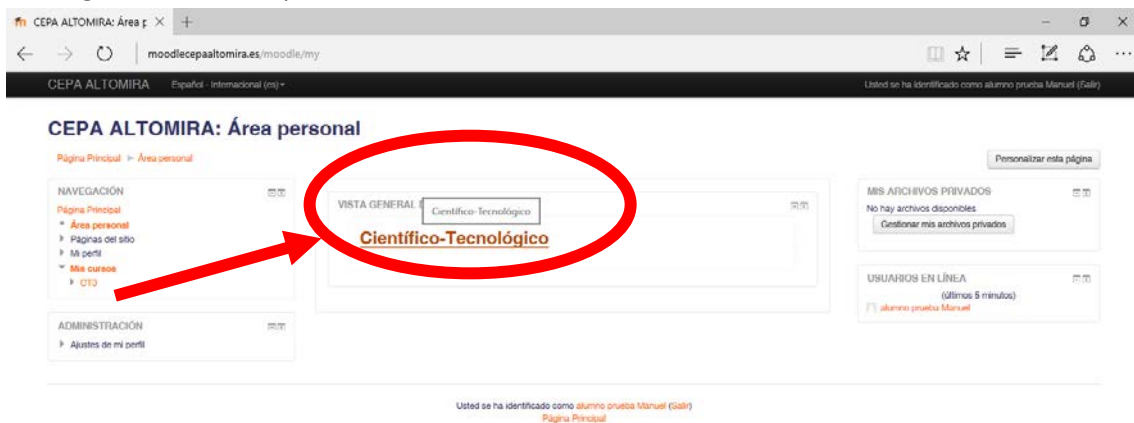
CEPA ALTOMIRA: Área p ×  +

moodlecepaaltomira.es/moodle/my

CEPA ALTOMIRA   Español - Internacional (es) ▾   Usted se ha identificado como alumno prueba Manuel (Salir)

CEPA ALTOMIRA: Área personal

Página Principal ► Área personal

Personalizar esta página

NAVEGACIÓN
Página Principal
Área personal
Páginas del sitio
Mi perfil
Mis cursos
CTO

ADMINISTRACIÓN
Ajustes de mi perfil

VISTA GENERAL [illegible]   Científico-Tecnológico
Científico-Tecnológico

MIS ARCHIVOS PRIVADOS
No hay archivos disponibles
Gestionar mis archivos privados

USUARIOS EN LÍNEA
(últimos 5 minutos)
alumno prueba Manuel

Usted se ha identificado como alumno prueba Manuel (Salir)
Página Principal